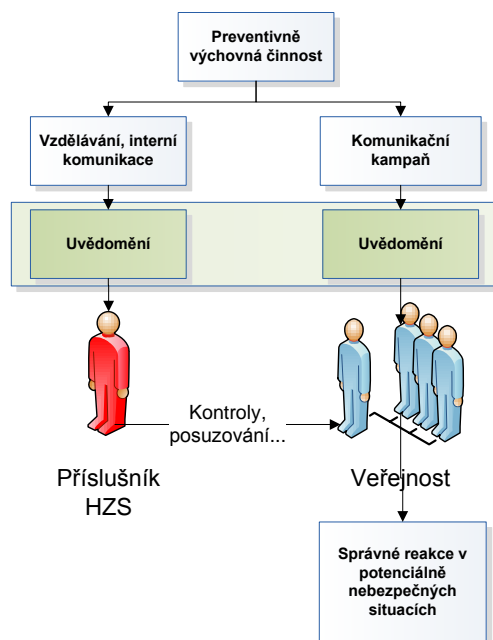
Preventivně výchovná činnost

Vzdělávání, interní komunikace

Komunikační kampaň

Uvědomění

Uvědomění

Kontroly, posuzování...

Příslušník HZS

Veřejnost

Správné reakce v potenciálně nebezpečných situacích